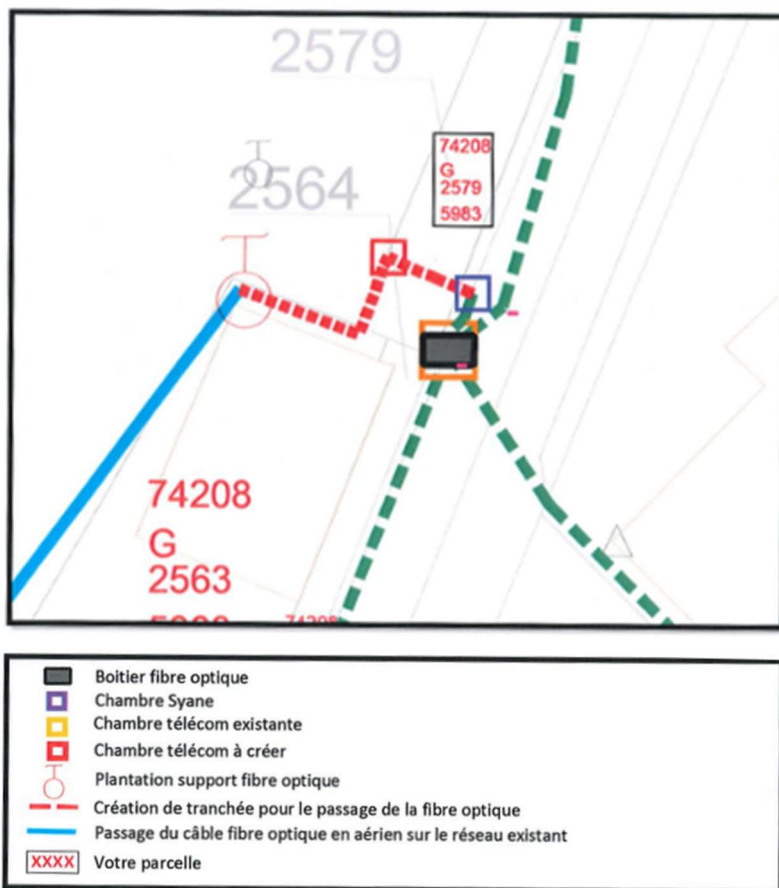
2579

74208
G
2579
5983

2564

74208
G
2563
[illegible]

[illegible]

Boitier fibre optique
Chambre Syane
Chambre télécom existante
Chambre télécom à créer
Plantation support fibre optique
Création de tranchée pour le passage de la fibre optique
Passage du câble fibre optique en aérien sur le réseau existant
XXXX Votre parcelle